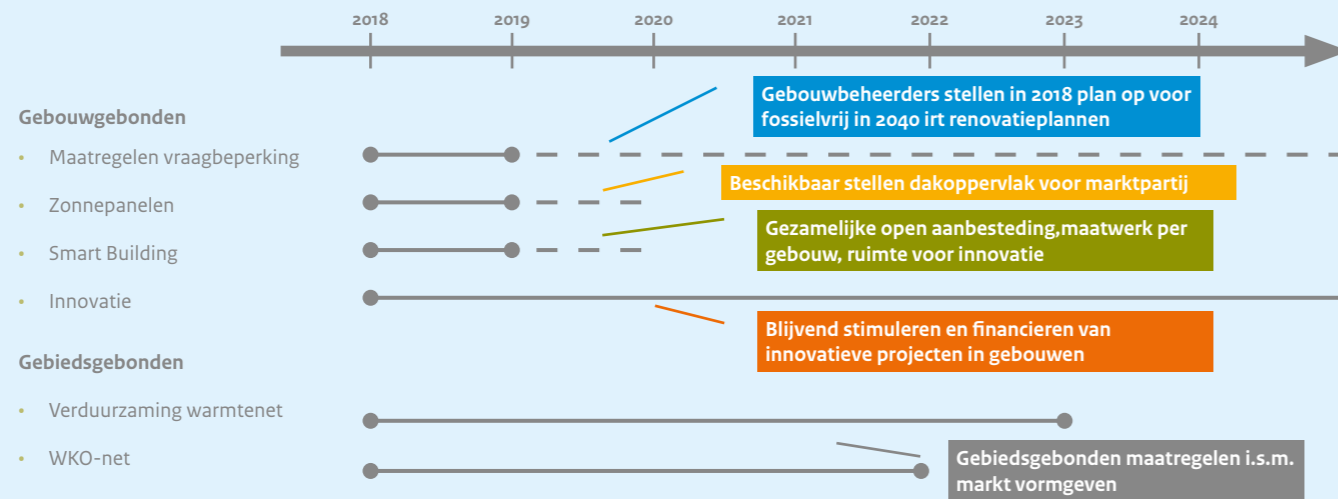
2018 2019 2020 2021 2022 2023 2024

Gebouwbeheerders stellen in 2018 plan op voor fossielvrij in 2040 irt renovatieplannen

Gebouwgebonden
• Maatregelen vraagbeperking
• Zonnepanelen
• Smart Building
• Innovatie

Beschikbaar stellen dakoppervlak voor marktpartij

Gezamelijke open aanbesteding,maatwerk per gebouw, ruimte voor innovatie

Blijvend stimuleren en financieren van innovatieve projecten in gebouwen

Gebiedsgebonden
• Verduurzaming warmtenet
• WKO-net

Gebiedsgebonden maatregelen i.s.m. markt vormgeven